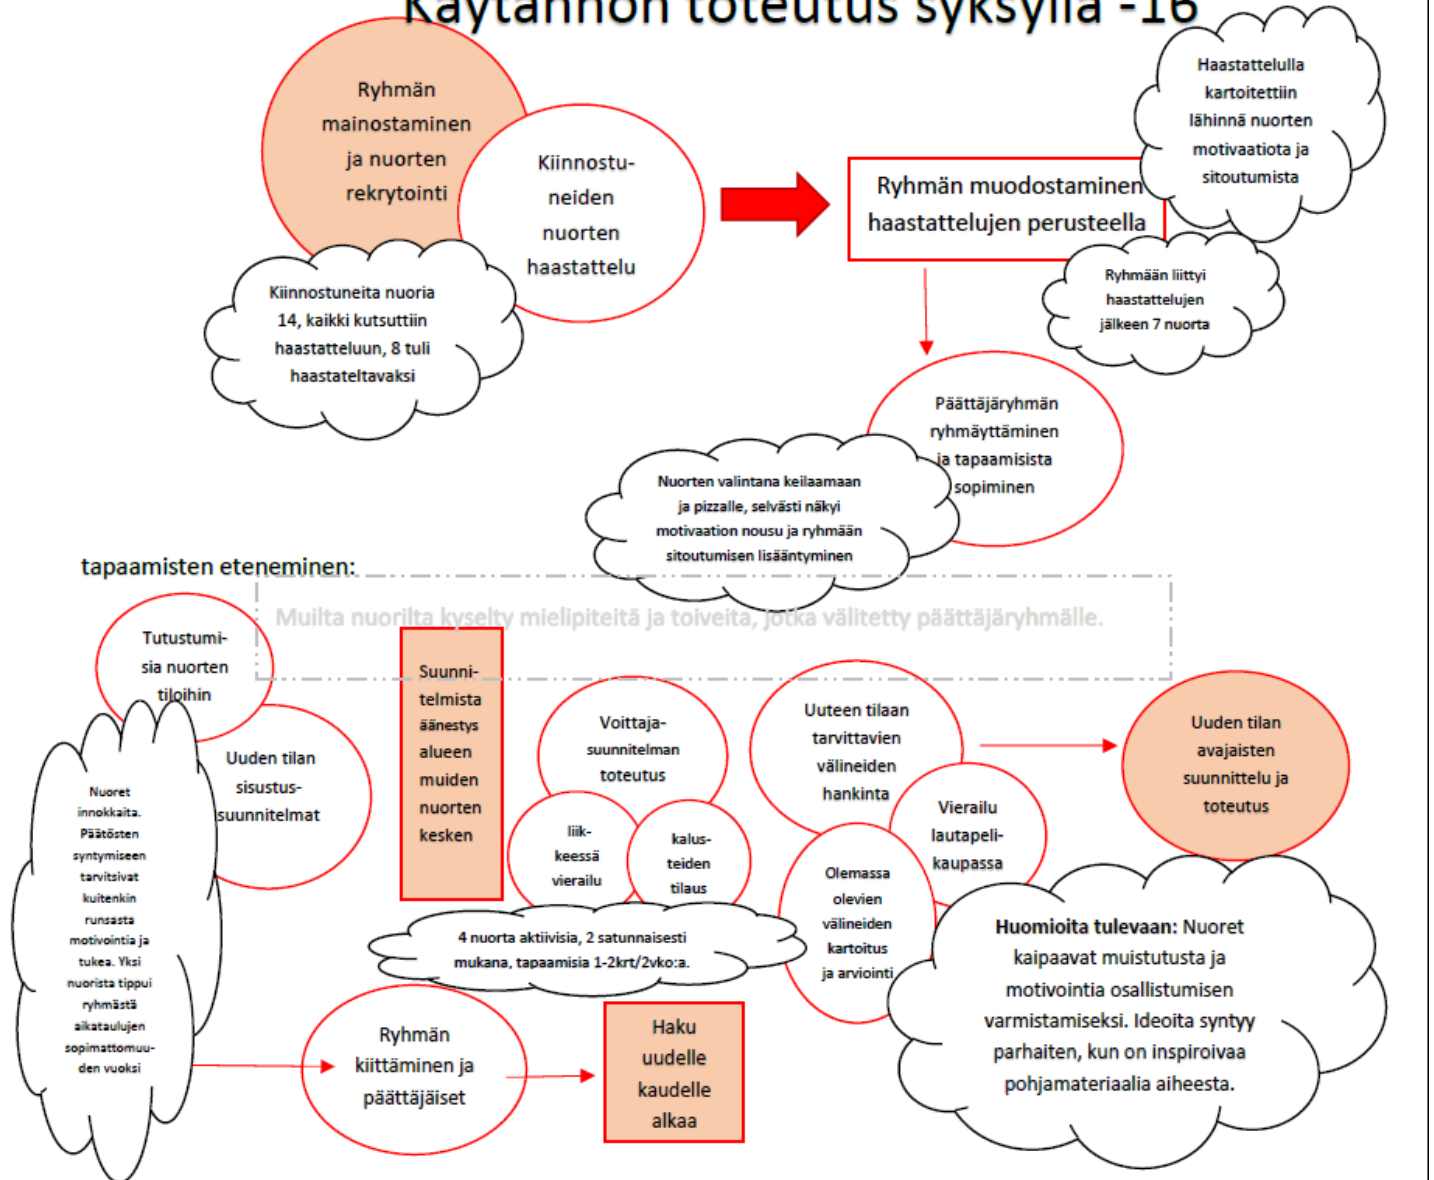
Käytännön toteutus syksyllä -16

Ryhmän mainostaminen ja nuorten rekrytointi

Kiinnostuneiden nuorten haastattelu

Kiinnostuneita nuoria 14, kaikki kutsuttiin haastatteluun, 8 tuli haastateltavaksi

Ryhmän muodostaminen haastattelujen perusteella

Haastattelulla kartoitettiin lähinnä nuorten motivaatiota ja sitoutumista

Ryhmään liittyi haastattelujen jälkeen 7 nuorta

Päättäjäryhmän ryhmäyttäminen ja tapaamisista sopiminen

Nuorten valintana keilaamaan ja pizzalle, selvästi näkyi motivaation nousu ja ryhmään sitoutumisen lisääntyminen

tapaamisten eteneminen:

Muilta nuorilta kyselty mielipiteitä ja toiveita, jotka välitetty päättäjäryhmälle.

Tutustumisia nuorten tiloihin

Uuden tilan sisustussuunnitelmat

Nuoret innokkaita. Päätösten syntymiseen tarvitsivat kuitenkin runsasta motivointia ja tukea. Yksi nuorista tippui ryhmästä aikataulujen sopimattomuuden vuoksi

Suunnitelmista äänestys alueen muiden nuorten kesken

Voittajasuunnitelman toteutus

liikkeessä vierailu

kalusteiden tilaus

4 nuorta aktiivisia, 2 satunnaisesti mukana, tapaamisia 1-2krt/2vko:a.

Uuteen tilaan tarvittavien välineiden hankinta

Vierailu lautapelikaupassa

Olemassa olevien välineiden kartoitus ja arviointi

Uuden tilan avajaisten suunnittelu ja toteutus

Huomioita tulevaan: Nuoret kaipaavat muistutusta ja motivointia osallistumisen varmistamiseksi. Ideoita syntyy parhaiten, kun on inspiroivaa pohjamateriaalia aiheesta.

Ryhmän kiittäminen ja päättäjäiset

Haku uudelle kaudelle alkaa